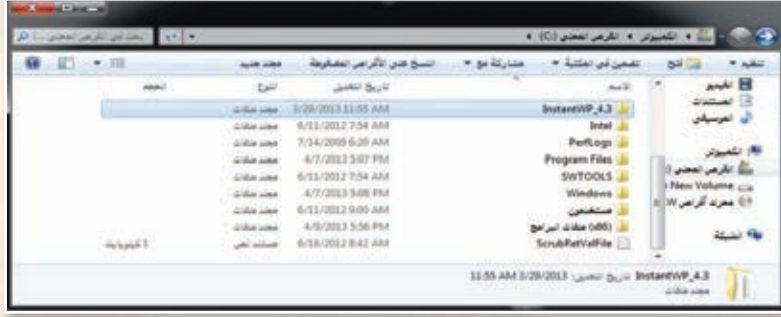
الكمبيوتر ◄ القرص المحلي (C:) ◄

بحث في القرص المحلي (...

تنظيم ▼ فتح تضمين في المكتبة ▼ مشاركة مع ▼ النسخ على الأقراص المضغوطة مجلد جديد

الاسم | تاريخ التعديل | النوع | الحجم
InstantWP_4.3 | 3/29/2013 11:55 AM | مجلد ملفات |
Intel | 6/11/2012 7:54 AM | مجلد ملفات |
PerfLogs | 7/14/2009 6:20 AM | مجلد ملفات |
Program Files | 4/7/2013 5:07 PM | مجلد ملفات |
SWTOOLS | 6/11/2012 7:54 AM | مجلد ملفات |
Windows | 4/7/2013 5:08 PM | مجلد ملفات |
مستخدمين | 6/11/2012 9:00 AM | مجلد ملفات |
(x86) ملفات البرامج | 4/9/2013 5:56 PM | مجلد ملفات |
ScrubRetValFile | 6/18/2012 8:42 AM | مستند نصي | 1 كيلوبايت

الفيديو
المستندات
الموسيقى
الكمبيوتر
القرص المحلي (
New Volume
محرك أقراص W
الشبكة

InstantWP_4.3 تاريخ التعديل: 3/29/2013 11:55 AM
مجلد ملفات